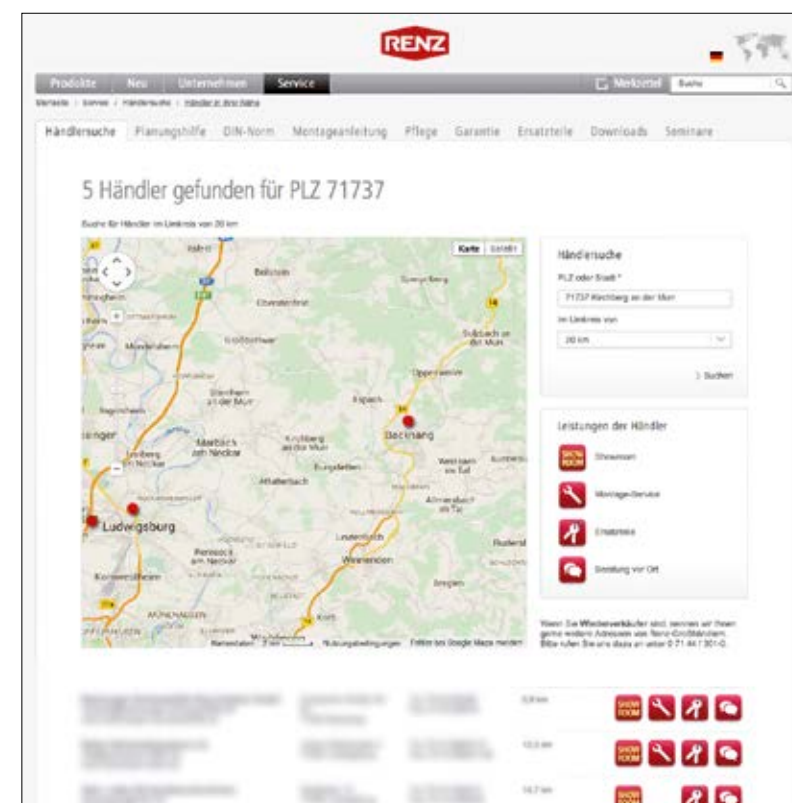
RENZ

Produkte Neu Unternehmen Service Merkzettel Suche

Startseite / Service / Händlersuche / Händler in Ihrer Nähe

Händlersuche Planungshilfe DIN-Norm Montageanleitung Pflege Garantie Ersatzteile Downloads Seminare

5 Händler gefunden für PLZ 71737

Suche für Händler im Umkreis von 30 km

Karte Satellit

Beilstein
Oberstenfeld
Großbottwar
Murrhardt
Steinheim an der Murr
Sulzbach an der Murr
Oppenweiler
Marbach am Neckar
Kirchberg an der Murr
Burgstetten
Backnang
Affalterbach
Ludwigsburg
Remseck am Neckar
Leutenbach
Winnenden
Kornwestheim
Freiberg am Neckar
Weissach im Tal
Allmersbach im Tal
Rudersberg

Kartendaten Nutzungsbedingungen Fehler bei Google Maps melden

Händlersuche
PLZ oder Stadt *
71737 Kirchberg an der Murr
im Umkreis von
30 km
Suchen

Leistungen der Händler
SHOW ROOM Showroom
Montage-Service
Ersatzteile
Beratung vor Ort

Wenn Sie Wiederverkäufer sind, nennen wir Ihnen gerne weitere Adressen von Renz-Großhändlern. Bitte rufen Sie uns dazu an unter 0 71 44 / 301-0.

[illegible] SHOW ROOM
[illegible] SHOW ROOM
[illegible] SHOW ROOM